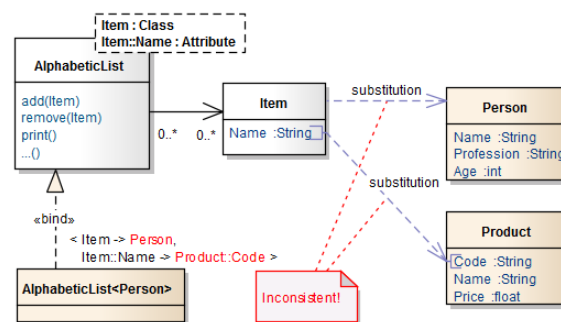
Item : Class
Item::Name : Attribute

AlphabeticList

add(Item)
remove(Item)
print()
...()

0..*
0..*

Item

Name :String

substitution

Person

Name :String
Profession :String
Age :int

substitution

«bind»

< Item -> Person,
Item::Name -> Product::Code >

AlphabeticList<Person>

Inconsistent!

Product

Code :String
Name :String
Price :float